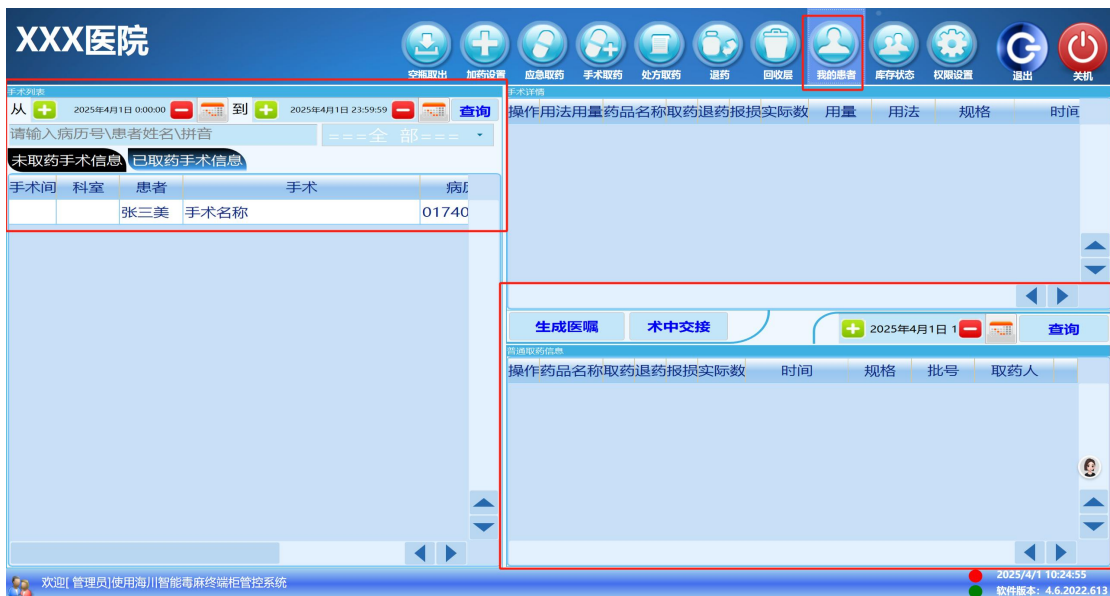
XXX医院

空瓶取出 加药设置 应急取药 手术取药 处方取药 退药 回收层 我的患者 库存状态 权限设置 退出 关机

手术列表

从 2025年4月1日 0:00:00 到 2025年4月1日 23:59:59 查询

请输入病历号\患者姓名\拼音

===全 部===

未取药手术信息 已取药手术信息

| 手术间 | 科室 | 患者 | 手术 | 病历 |
|---|---|---|---|---|
| | | 张三美 | 手术名称 | 01740 |

手术详情

| 操作 | 用法 | 用量 | 药品名称 | 取药 | 退药 | 报损 | 实际数 | 用量 | 用法 | 规格 | 时间 |
|---|---|---|---|---|---|---|---|---|---|---|---|

生成医嘱 术中交接 2025年4月1日 1 查询

普通取药信息

| 操作 | 药品名称 | 取药 | 退药 | 报损 | 实际数 | 时间 | 规格 | 批号 | 取药人 |
|---|---|---|---|---|---|---|---|---|---|

欢迎[ 管理员]使用海川智能毒麻终端柜管控系统

2025/4/1 10:24:55
软件版本：4.6.2022.613